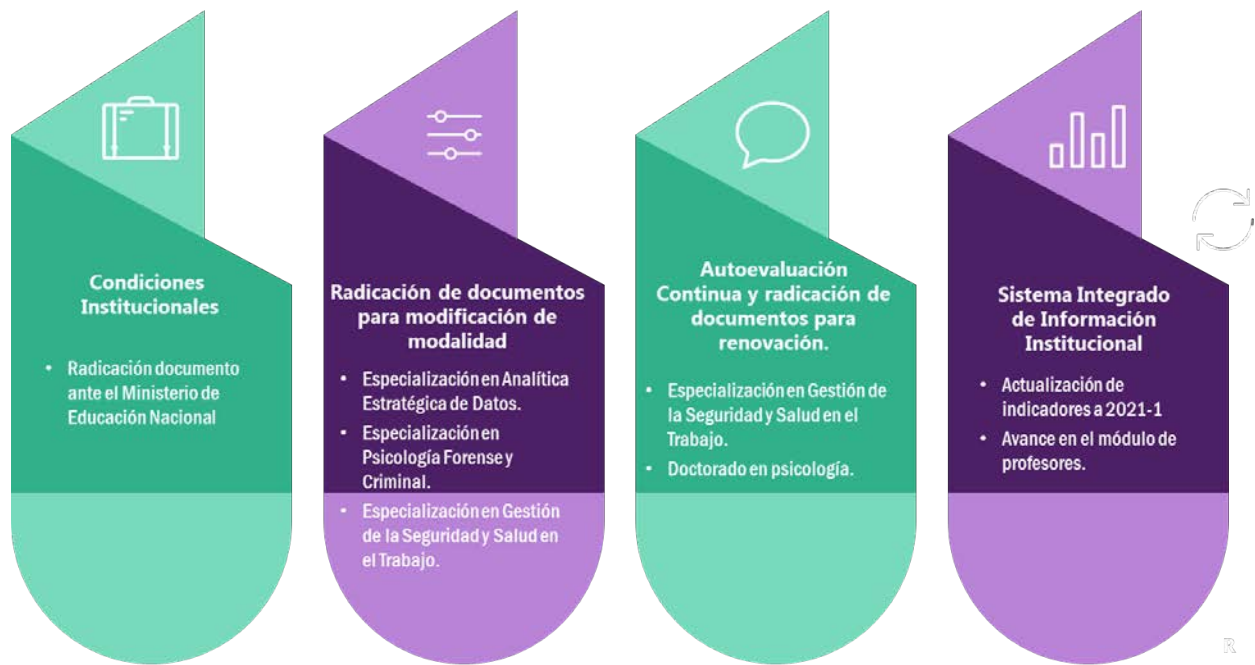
Condiciones Institucionales

- Radicación documento ante el Ministerio de Educación Nacional

Radicación de documentos para modificación de modalidad

- Especialización en Analítica Estratégica de Datos.
- Especialización en Psicología Forense y Criminal.
- Especialización en Gestión de la Seguridad y Salud en el Trabajo.

Autoevaluación Continua y radicación de documentos para renovación.

- Especialización en Gestión de la Seguridad y Salud en el Trabajo.
- Doctorado en psicología.

Sistema Integrado de Información Institucional

- Actualización de indicadores a 2021-1
- Avance en el módulo de profesores.

R